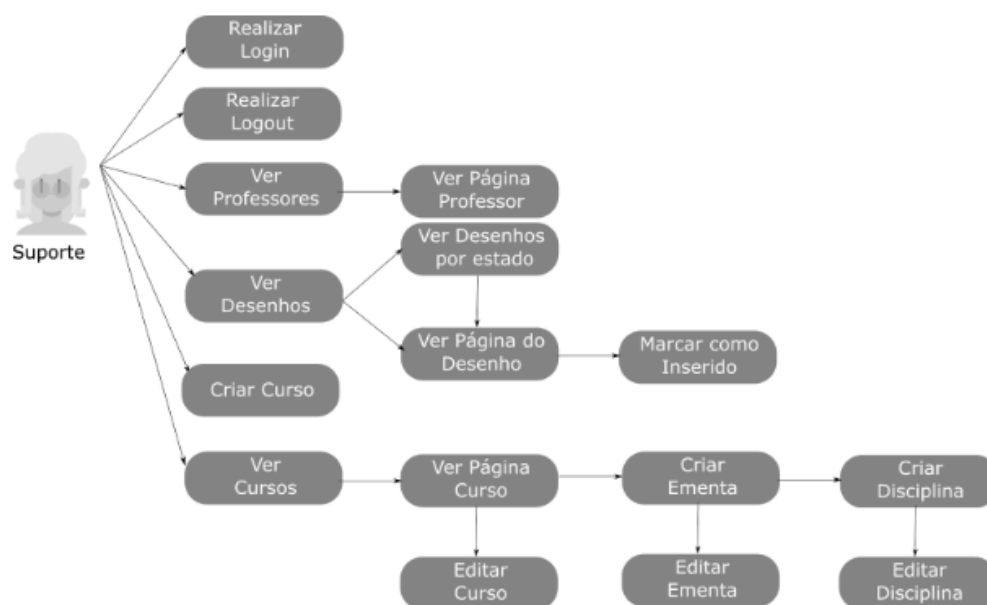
Suporte

Realizar Login

Realizar Logout

Ver Professores

Ver Página Professor

Ver Desenhos

Ver Desenhos por estado

Ver Página do Desenho

Marcar como Inserido

Criar Curso

Ver Cursos

Ver Página Curso

Criar Ementa

Criar Disciplina

Editar Curso

Editar Ementa

Editar Disciplina